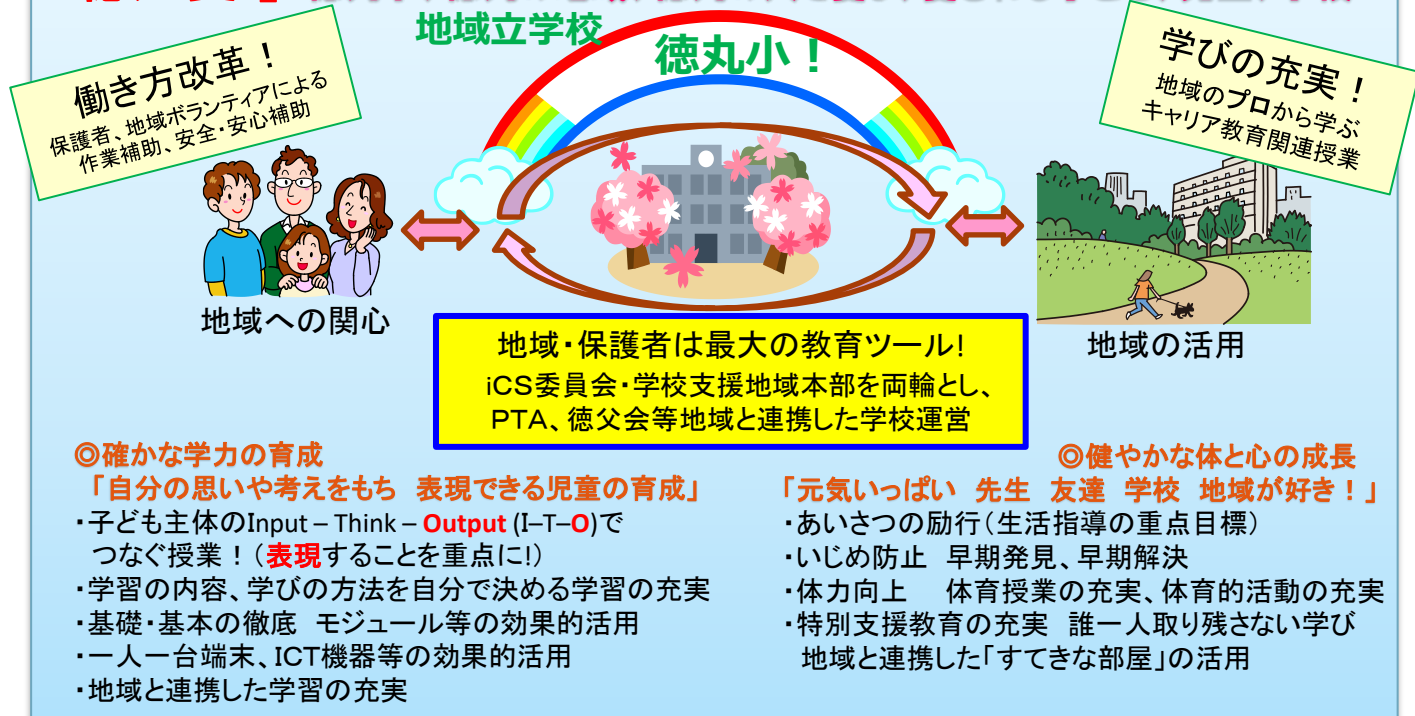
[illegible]

地域立学校

徳丸小！

働き方改革！
保護者、地域ボランティアによる作業補助、安全・安心補助

学びの充実！
地域のプロから学ぶキャリア教育関連授業

地域への関心

地域の活用

地域・保護者は最大の教育ツール！
iCS委員会・学校支援地域本部を両輪とし、PTA、徳父会等地域と連携した学校運営

◎確かな学力の育成
「自分の思いや考えをもち　表現できる児童の育成」
・子ども主体のInput – Think – Output (I–T–O)でつなぐ授業！（表現することを重点に!)
・学習の内容、学びの方法を自分で決める学習の充実
・基礎・基本の徹底　モジュール等の効果的活用
・一人一台端末、ICT機器等の効果的活用
・地域と連携した学習の充実

◎健やかな体と心の成長
「元気いっぱい　先生　友達　学校　地域が好き！」
・あいさつの励行（生活指導の重点目標）
・いじめ防止　早期発見、早期解決
・体力向上　　体育授業の充実、体育的活動の充実
・特別支援教育の充実　誰一人取り残さない学び
地域と連携した「すてきな部屋」の活用